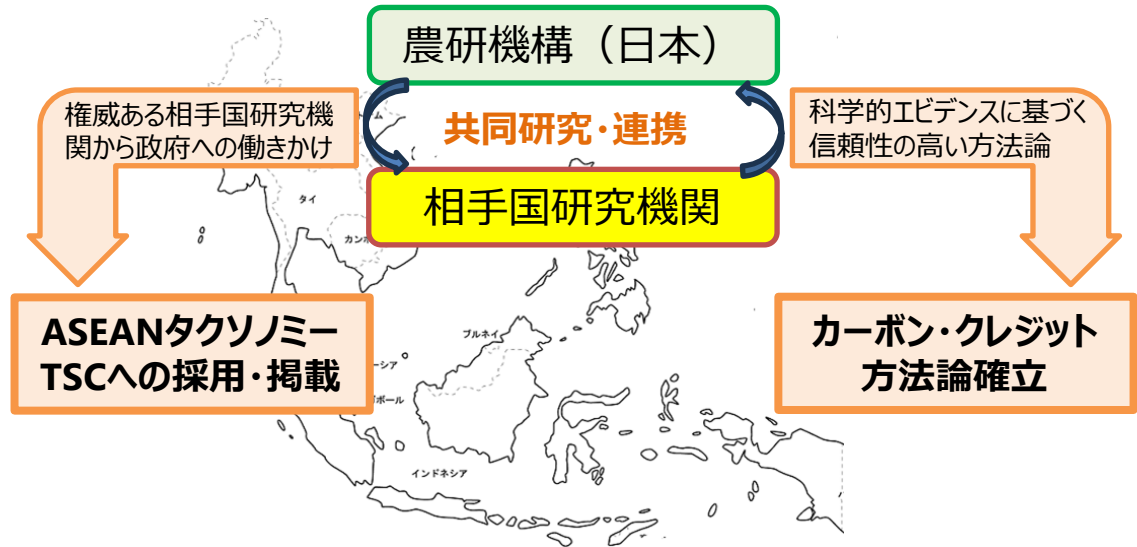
農研機構（日本）

権威ある相手国研究機関から政府への働きかけ

共同研究・連携

科学的エビデンスに基づく信頼性の高い方法論

相手国研究機関

タイ

カンボ

ブルネイ

ーシア

ポール

インドネシア

ASEANタクソノミーTSCへの採用・掲載

カーボン・クレジット方法論確立